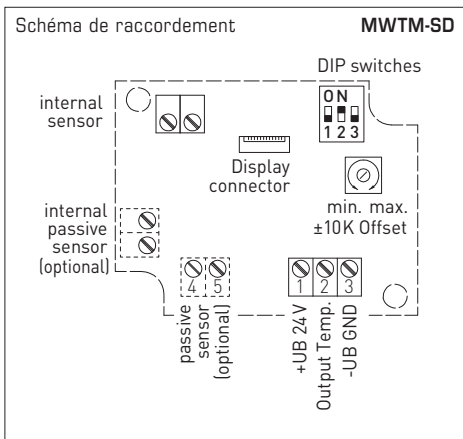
Schéma de raccordement

MWTM-SD

DIP switches

ON

1 2 3

internal sensor

Display connector

min. max.

±10K Offset

internal passive sensor (optional)

4 5

passive sensor (optional)

1 2 3

+UB 24 V

Output Temp.

-UB GND